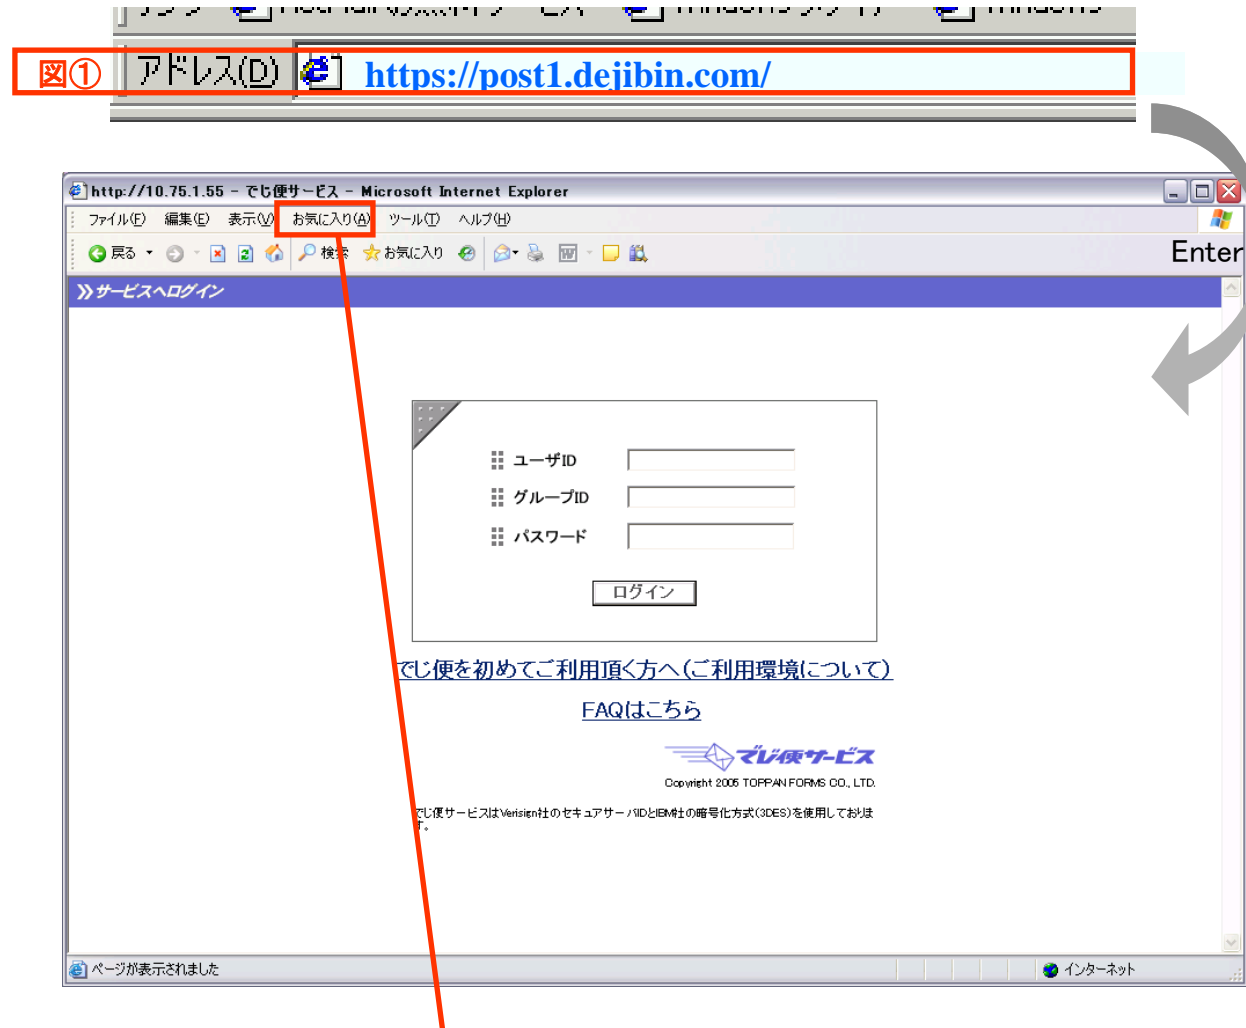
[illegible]

図①

アドレス(D)

https://post1.dejibin.com/

http://10.75.1.55 - でじ便サービス - Microsoft Internet Explorer

ファイル(F) 編集(E) 表示(V) お気に入り(A) ツール(T) ヘルプ(H)

戻る 検索 お気に入り

Enter

»サービスへログイン

ユーザID

グループID

パスワード

ログイン

でじ便を初めてご利用頂く方へ(ご利用環境について)

FAQはこちら

でじ便サービス

Copyright 2005 TOPPAN FORMS CO., LTD.

でじ便サービスはVerisign社のセキュアサーバIDとIBM社の暗号化方式(3DES)を使用しております。

ページが表示されました

インターネット